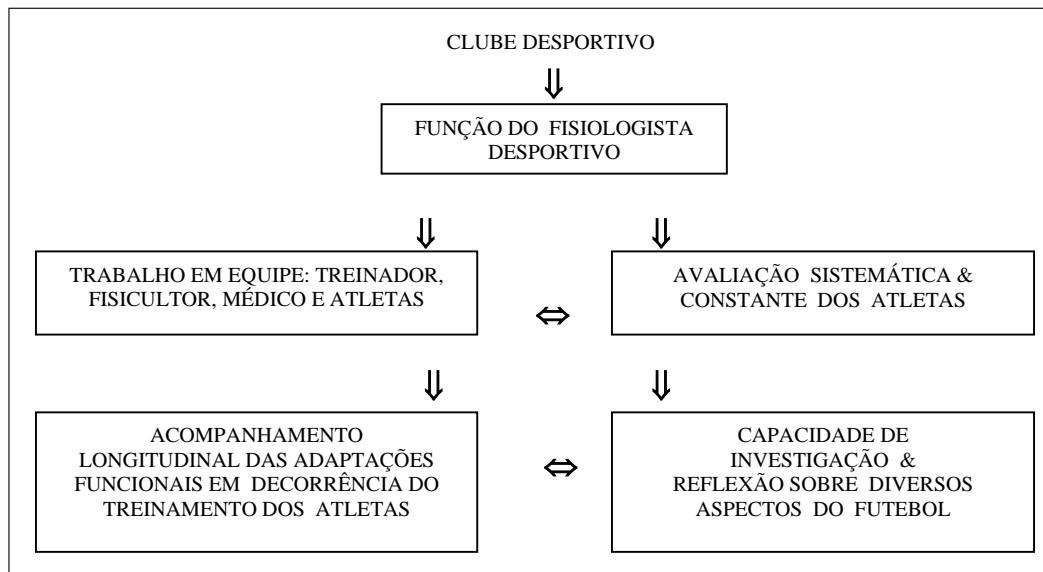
CLUBE DESPORTIVO

⇓

FUNÇÃO DO FISIOLOGISTA DESPORTIVO

⇓ ⇓

TRABALHO EM EQUIPE: TREINADOR, FISICULTOR, MÉDICO E ATLETAS

⇔

AVALIAÇÃO SISTEMÁTICA & CONSTANTE DOS ATLETAS

⇓ ⇓

ACOMPANHAMENTO LONGITUDINAL DAS ADAPTAÇÕES FUNCIONAIS EM DECORRÊNCIA DO TREINAMENTO DOS ATLETAS

⇔

CAPACIDADE DE INVESTIGAÇÃO & REFLEXÃO SOBRE DIVERSOS ASPECTOS DO FUTEBOL